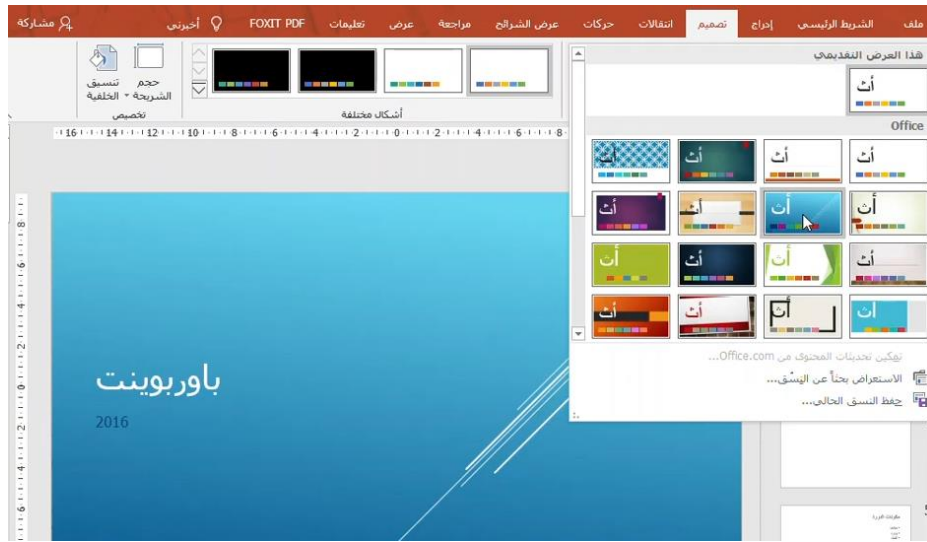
ملف الشريط الرئيسي إدراج تصميم انتقالات حركات عرض الشرائح مراجعة عرض تعليمات FOXIT PDF أخبرني مشاركة

حجم الشريحة تنسيق الخلفية
تخصيص
أشكال مختلفة

هذا العرض التقديمي
أث
Office
أث أث أث أث
أث أث أث أث
أث أث أث أث
أث أث أث أث

تمكين تحديثات المحتوى من Office.com...
الاستعراض بحثاً عن النسق...
حفظ النسق الحالي...

16 14 12 10 8 6 4 2 0 2 4 6 8

باوربوينت
2016